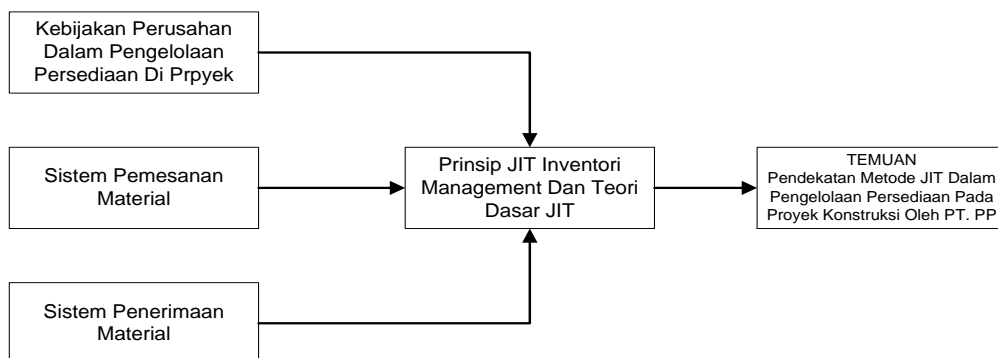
Kebijakan Perusahan Dalam Pengelolaan Persediaan Di Prpyek

Sistem Pemesanan Material

Sistem Penerimaan Material

Prinsip JIT Inventori Management Dan Teori Dasar JIT

TEMUAN
Pendekatan Metode JIT Dalam Pengelolaan Persediaan Pada Proyek Konstruksi Oleh PT. PP